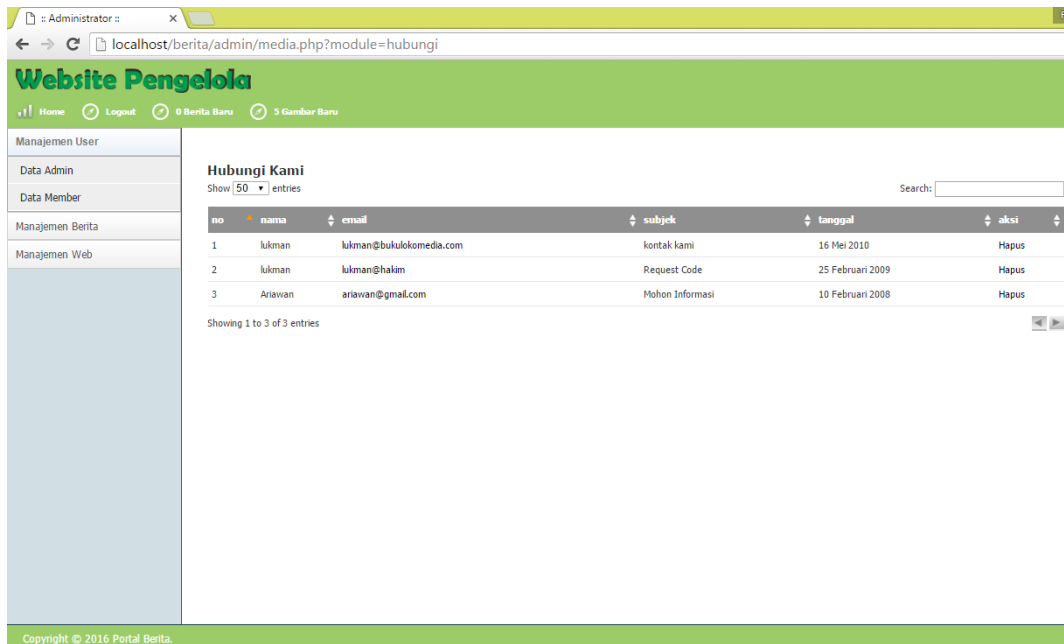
:: Administrator ::

localhost/berita/admin/media.php?module=hubungi

Website Pengelola

Home Logout 0 Berita Baru 5 Gambar Baru

Manajemen User
Data Admin
Data Member
Manajemen Berita
Manajemen Web

Hubungi Kami

Show 50 entries

Search:

| no | nama | email | subjek | tanggal | aksi |
|---|---|---|---|---|---|
| 1 | lukman | lukman@bukulokomedia.com | kontak kami | 16 Mei 2010 | Hapus |
| 2 | lukman | lukman@hakim | Request Code | 25 Februari 2009 | Hapus |
| 3 | Ariawan | ariawan@gmail.com | Mohon Informasi | 10 Februari 2008 | Hapus |

Showing 1 to 3 of 3 entries

Copyright © 2016 Portal Berita.